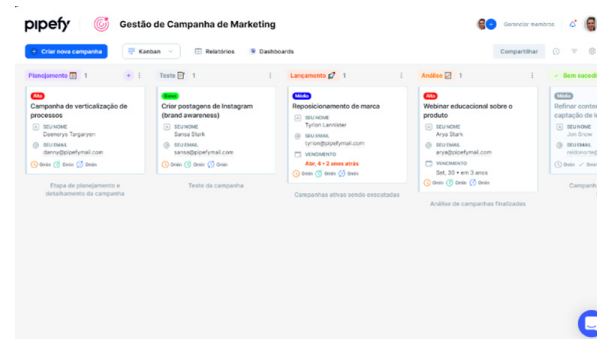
pipefy Gestão de Campanha de Marketing

Gerenciar membros

+ Criar nova campanha Kanban Relatórios Dashboards Compartilhar

Planejamento 1

Alta
Campanha de verticalização de processos
SEU NOME
Daenerys Targaryen
SEU EMAIL
danny@pipefymail.com
0min 0min 0min

Etapa de planejamento e detalhamento da campanha

Teste 1

Baixa
Criar postagens de Instagram (brand awareness)
SEU NOME
Sansa Stark
SEU EMAIL
sansa@pipefymail.com
0min 0min 0min

Teste de campanha

Lançamento 1

Média
Reposicionamento de marca
SEU NOME
Tyrion Lannister
SEU EMAIL
tyrion@pipefymail.com
VENCIMENTO
Abr, 4 • 2 anos atrás
0min 0min 0min

Campanhas ativas sendo executadas

Análise 1

Alta
Webinar educacional sobre o produto
SEU NOME
Arya Stark
SEU EMAIL
arya@pipefymail.com
VENCIMENTO
Set, 30 • em 3 anos
0min 0min 0min

Análise de campanhas finalizadas

Sem suced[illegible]

Média
Refinar conte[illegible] captação de l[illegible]
SEU NOME
Jon Snow
SEU EMAIL
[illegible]
0min

Campanh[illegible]